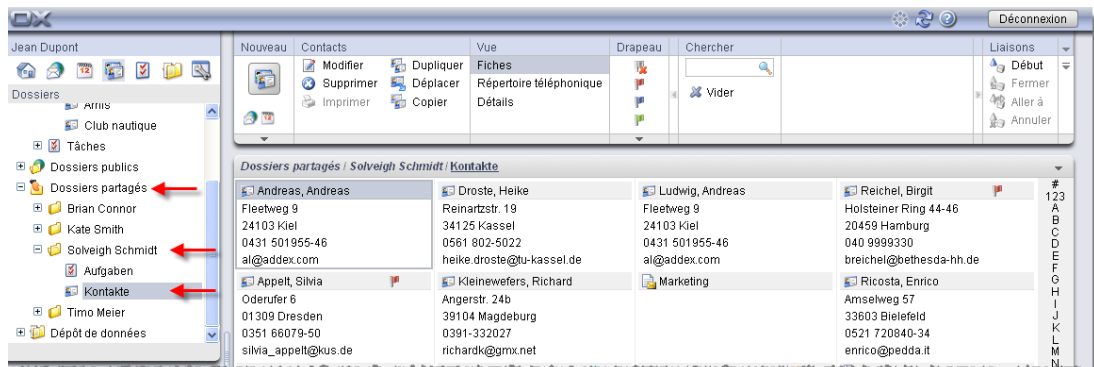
OX

Déconnexion

Jean Dupont

Dossiers

Amis
Club nautique
Tâches
Dossiers publics
Dossiers partagés
Brian Connor
Kate Smith
Solveigh Schmidt
Aufgaben
Kontakte
Timo Meier
Dépôt de données

Nouveau
Contacts
Modifier
Supprimer
Imprimer
Dupliquer
Déplacer
Copier
Vue
Fiches
Répertoire téléphonique
Détails
Drapeau
Chercher
Vider
Liaisons
Début
Fermer
Aller à
Annuler

Dossiers partagés / Solveigh Schmidt / Kontakte

Andreas, Andreas
Fleetweg 9
24103 Kiel
0431 501955-46
al@addex.com

Droste, Heike
Reinartzstr. 19
34125 Kassel
0561 802-5022
heike.droste@tu-kassel.de

Ludwig, Andreas
Fleetweg 9
24103 Kiel
0431 501955-46
al@addex.com

Reichel, Birgit
Holsteiner Ring 44-46
20459 Hamburg
040 9999330
breichel@bethesda-hh.de

Appelt, Silvia
Oderufer 6
01309 Dresden
0351 66079-50
silvia_appelt@kus.de

Kleinewefers, Richard
Angerstr. 24b
39104 Magdeburg
0391-332027
richardk@gmx.net

Marketing

Ricosta, Enrico
Amselweg 57
33603 Bielefeld
0521 720840-34
enrico@pedda.it

#
123
A
B
C
D
E
F
G
H
I
J
K
L
M
N